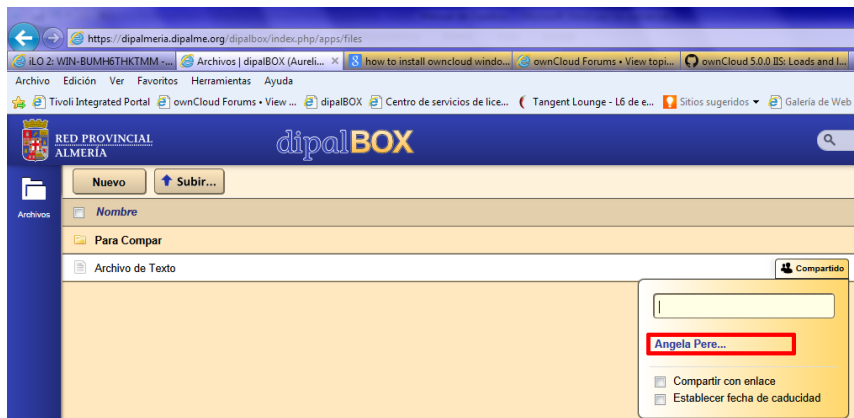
https://dipalmeria.dipalme.org/dipalbox/index.php/apps/files

iLO 2: WIN-BUMH6THKTMM - ... | Archivos | dipalBOX (Aureli... × | how to install owncloud windo... | ownCloud Forums • View topi... | ownCloud 5.0.0 IIS: Loads and l...

Archivo Edición Ver Favoritos Herramientas Ayuda

Tivoli Integrated Portal | ownCloud Forums • View ... | dipalBOX | Centro de servicios de lice... | Tangent Lounge - L6 de e... | Sitios sugeridos ▾ | Galería de Web

RED PROVINCIAL ALMERÍA

dipalBOX

Archivos

Nuevo

Subir...

Nombre

Para Compar

Archivo de Texto

Compartido

Angela Pere...

Compartir con enlace

Establecer fecha de caducidad